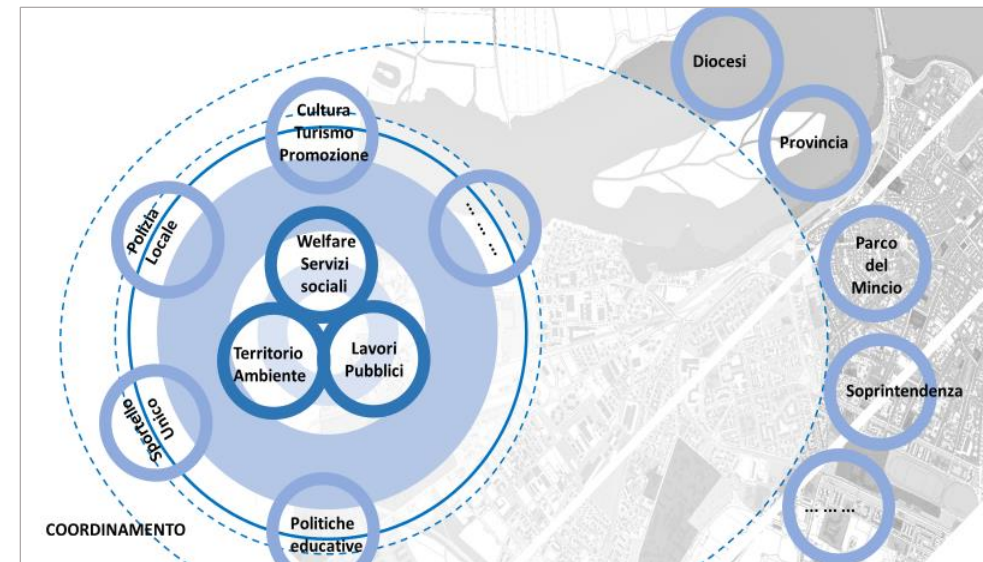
Diocesi

Provincia

Cultura Turismo Promozione

… … …

Polizia Locale

Welfare Servizi sociali

Territorio Ambiente

Lavori Pubblici

Parco del Mincio

Soprintendenza

Sportello Unico

Politiche educative

COORDINAMENTO

… … …